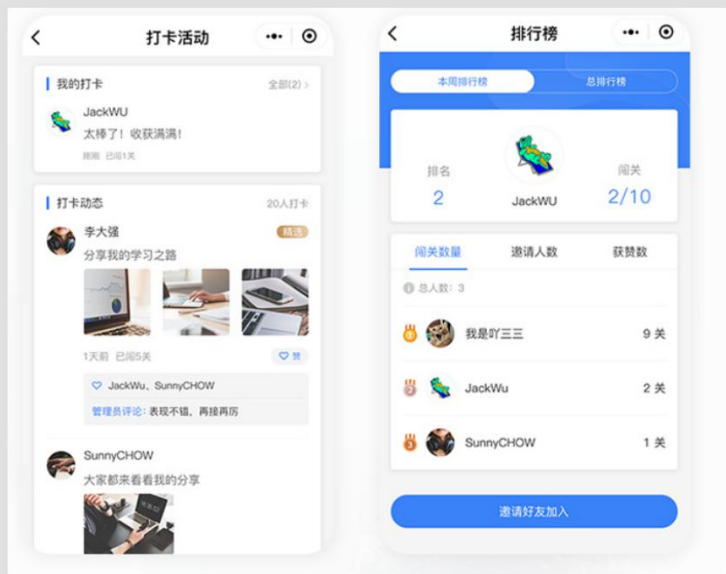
打卡活动

我的打卡
全部(2) >

JackWU
太棒了！收获满满！
刚刚 已闯1关

打卡动态
20人打卡

李大强
精选
分享我的学习之路

1天前 已闯5关
赞

JackWu、SunnyCHOW
管理员评论：表现不错，再接再厉

SunnyCHOW
大家都来看看我的分享

排行榜

本周排行榜
总排行榜

排名
2
JackWU
闯关
2/10

闯关数量
邀请人数
获赞数

总人数：3

我是吖三三
9 关

JackWu
2 关

SunnyCHOW
1 关

邀请好友加入